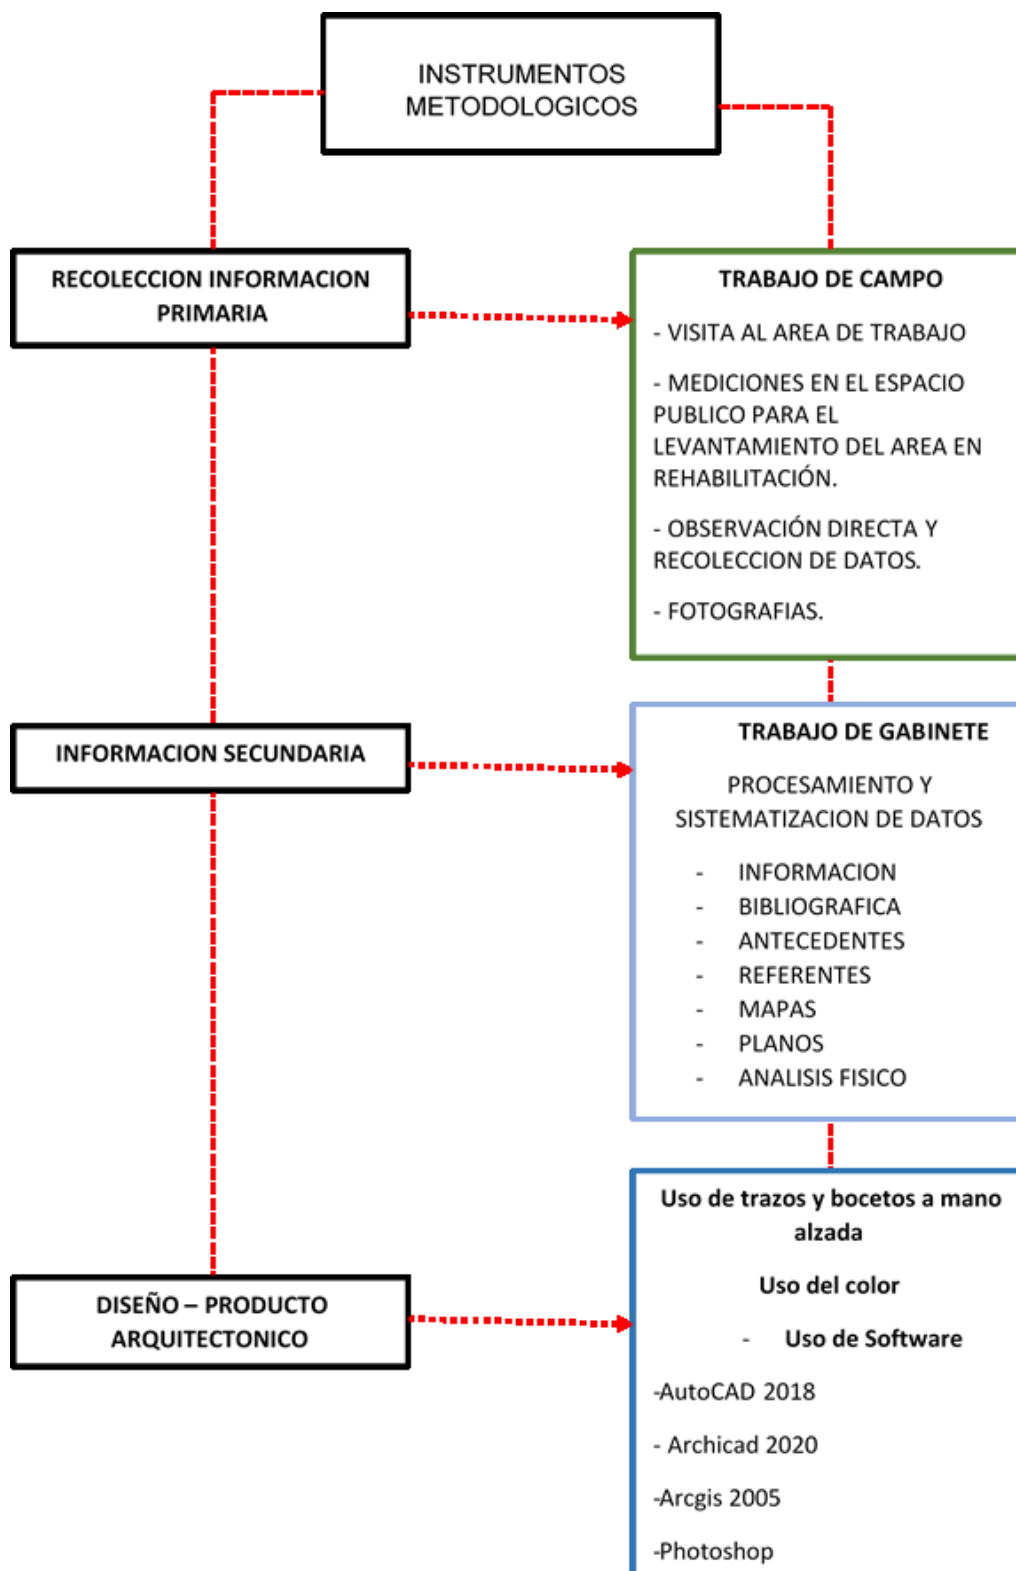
INSTRUMENTOS METODOLOGICOS

RECOLECCION INFORMACION PRIMARIA

TRABAJO DE CAMPO

- VISITA AL AREA DE TRABAJO

- MEDICIONES EN EL ESPACIO PUBLICO PARA EL LEVANTAMIENTO DEL AREA EN REHABILITACIÓN.

- OBSERVACIÓN DIRECTA Y RECOLECCION DE DATOS.

- FOTOGRAFIAS.

INFORMACION SECUNDARIA

TRABAJO DE GABINETE

PROCESAMIENTO Y SISTEMATIZACION DE DATOS

- INFORMACION
- BIBLIOGRAFICA
- ANTECEDENTES
- REFERENTES
- MAPAS
- PLANOS
- ANALISIS FISICO

DISEÑO – PRODUCTO ARQUITECTONICO

Uso de trazos y bocetos a mano alzada

Uso del color

- Uso de Software

-AutoCAD 2018

- Archicad 2020

-Arcgis 2005

-Photoshop